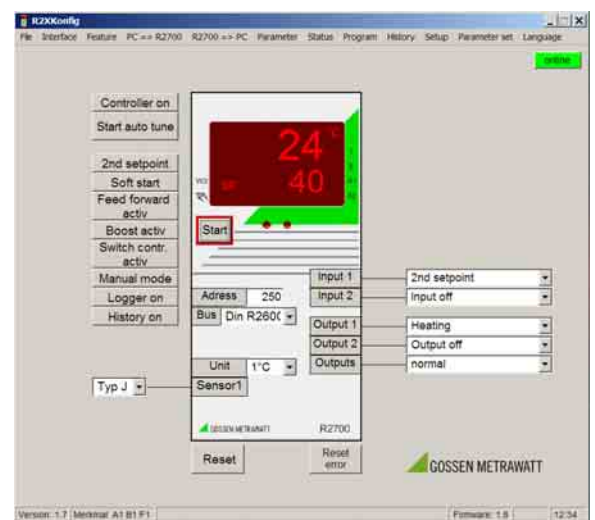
R2XKonfig

File Interface Feature PC => R2700 R2700 => PC Parameter Status Program History Setup Parameter set Language

online

Controller on
Start auto tune
2nd setpoint
Soft start
Feed forward activ
Boost activ
Switch contr. activ
Manual mode
Logger on
History on

24 °
SP 40

Start

Adress 250
Bus Din R260(

Input 1 2nd setpoint
Input 2 Input off
Output 1 Heating
Output 2 Output off
Outputs normal

Unit 1°C
Typ J Sensor1

GOSSEN METRAWATT R2700

Reset
Reset error

GOSSEN METRAWATT

Version: 1.7 Merkmal: A1 B1 F1 Firmware: 1.8 12:34